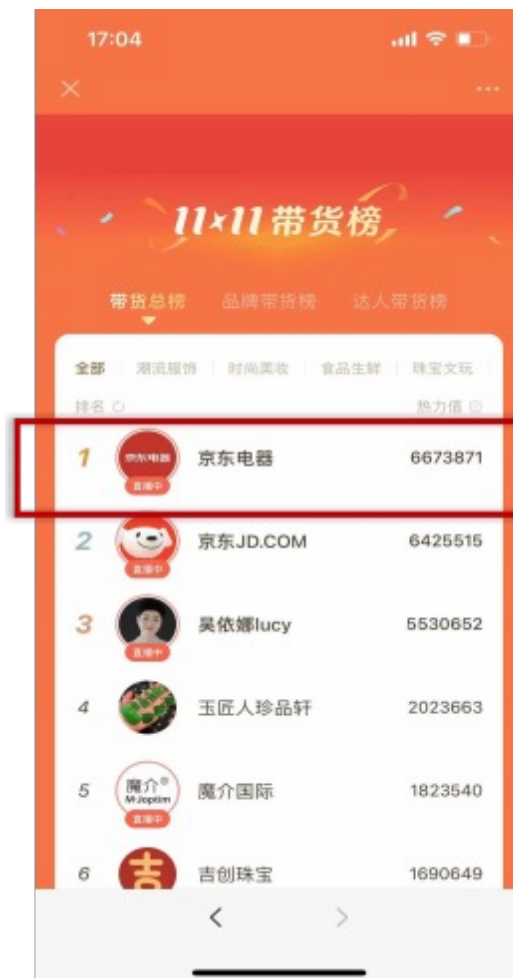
17:04

×

···

11×11带货榜

带货总榜 品牌带货榜 达人带货榜

全部 潮流服饰 时尚美妆 食品生鲜 珠宝文玩

排名 热力值

1 京东电器 直播中 京东电器 6673871

2 直播中 京东JD.COM 6425515

3 直播中 吴依娜lucy 5530652

4 玉匠人珍品轩 2023663

5 魔介® Mi Joptim 直播中 魔介国际 1823540

6 吉 吉创珠宝 1690649

< >